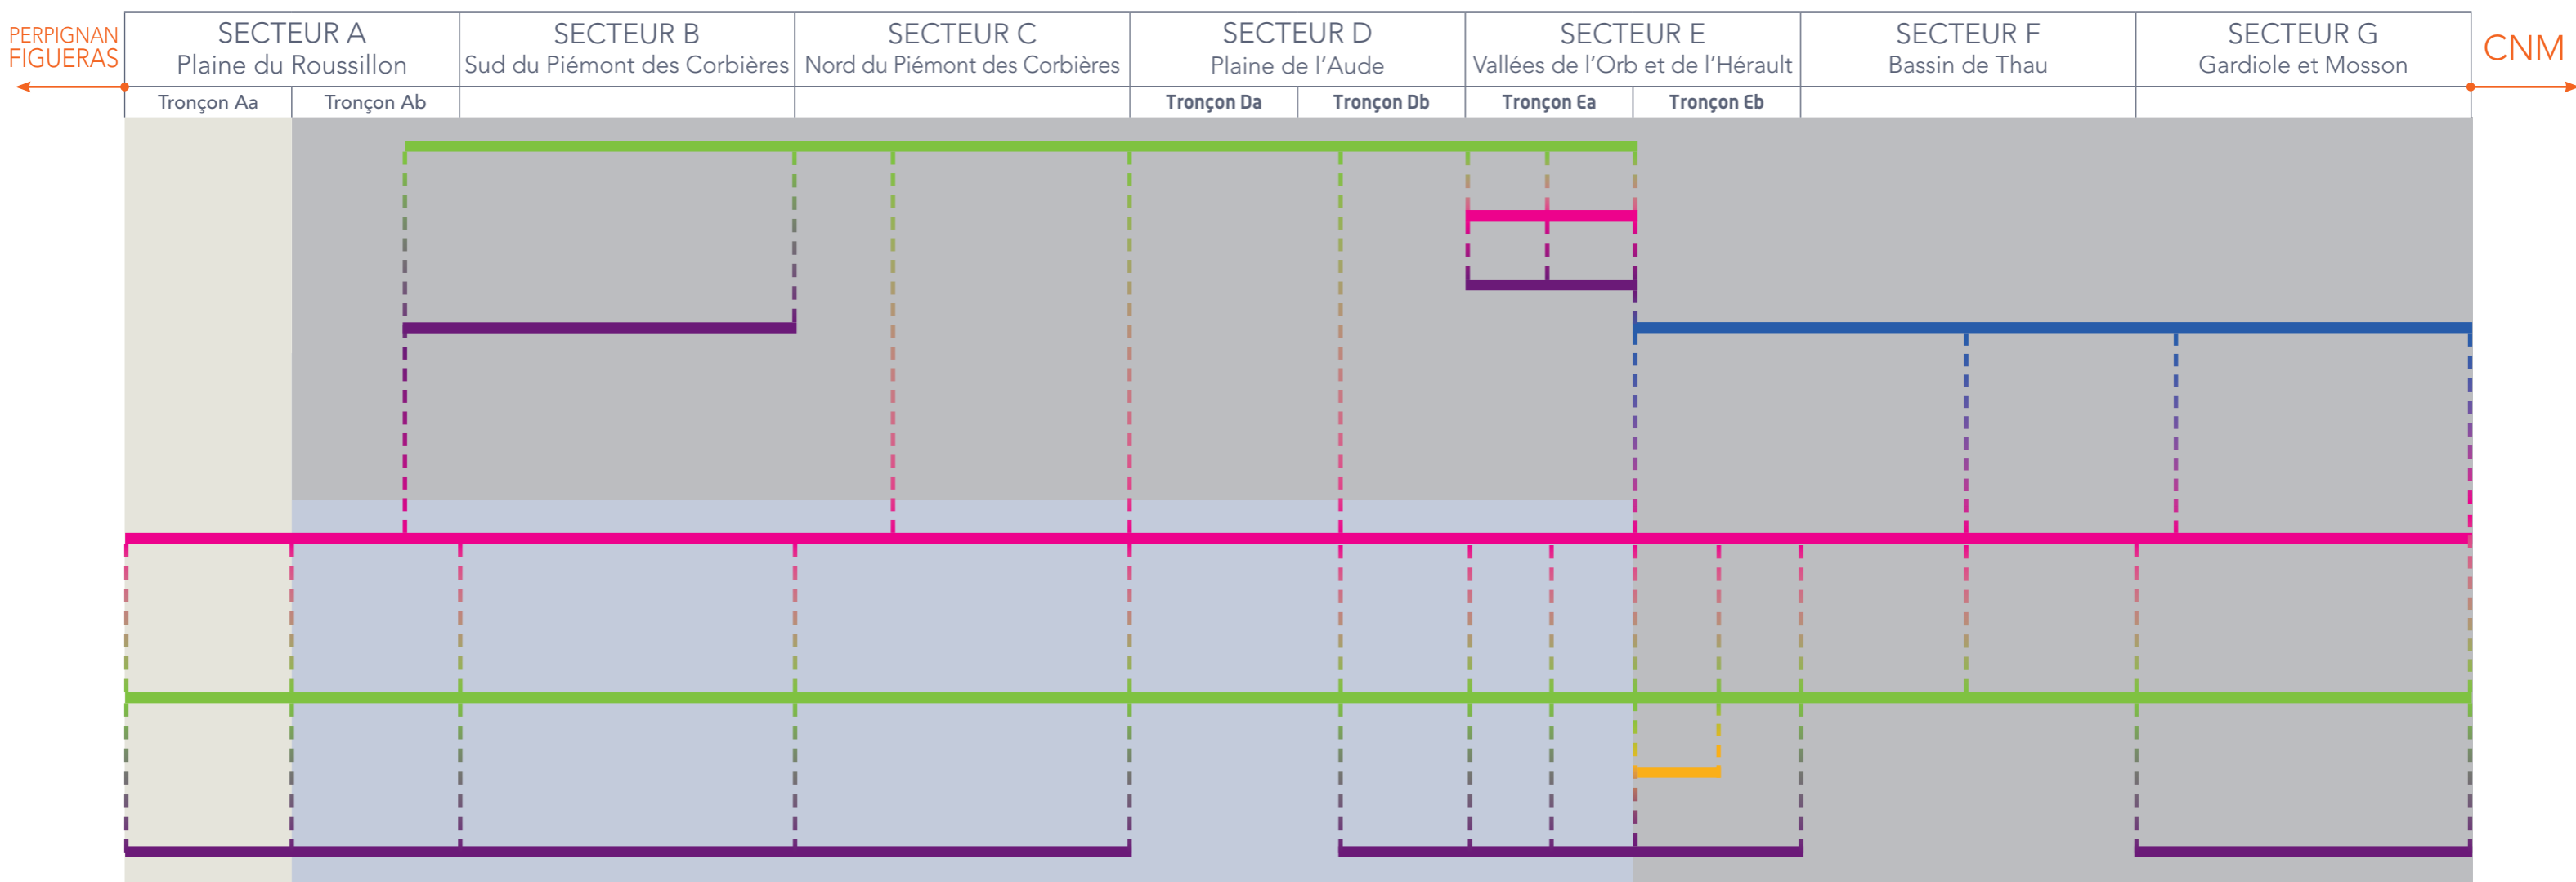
PERPIGNAN
FIGUERAS

| SECTEUR A Plaine du Roussillon | | SECTEUR B Sud du Piémont des Corbières | SECTEUR C Nord du Piémont des Corbières | SECTEUR D Plaine de l'Aude | | SECTEUR E Vallées de l'Orb et de l'Hérault | | SECTEUR F Bassin de Thau | SECTEUR G Gardiole et Mosson |
|---|---|---|---|---|---|---|---|---|---|
| Tronçon Aa | Tronçon Ab | | | Tronçon Da | Tronçon Db | Tronçon Ea | Tronçon Eb | | |

CNM